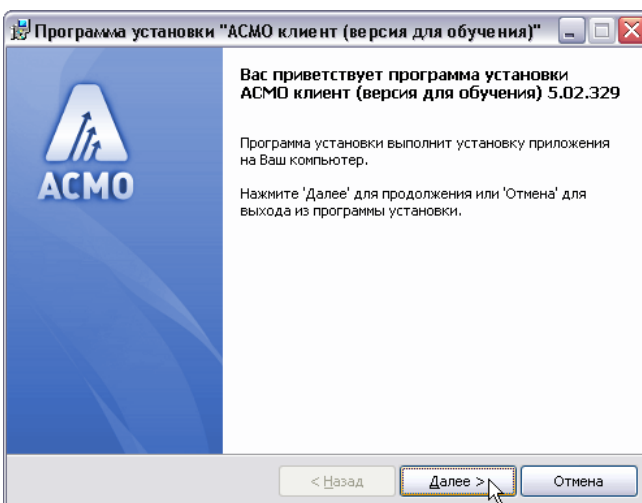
Программа установки "АСМО клиент (версия для обучения)"

АСМО

Вас приветствует программа установки АСМО клиент (версия для обучения) 5.02.329

Программа установки выполнит установку приложения на Ваш компьютер.

Нажмите 'Далее' для продолжения или 'Отмена' для выхода из программы установки.

< Назад

Далее >

Отмена